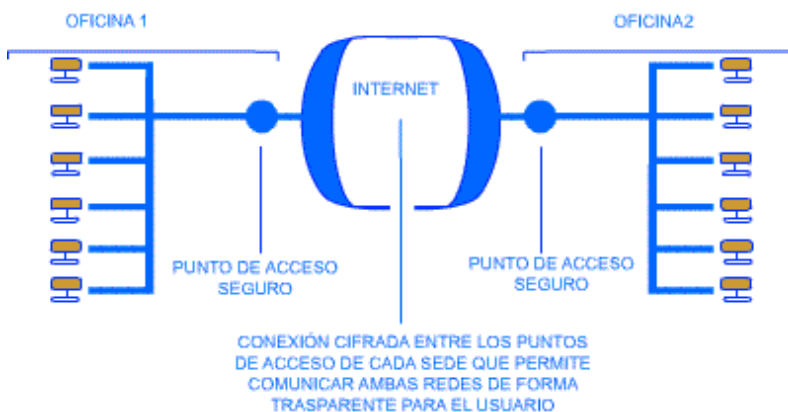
OFICINA 1

OFICINA2

INTERNET

PUNTO DE ACCESO SEGURO

PUNTO DE ACCESO SEGURO

CONEXIÓN CIFRADA ENTRE LOS PUNTOS DE ACCESO DE CADA SEDE QUE PERMITE COMUNICAR AMBAS REDES DE FORMA TRASPARENTE PARA EL USUARIO